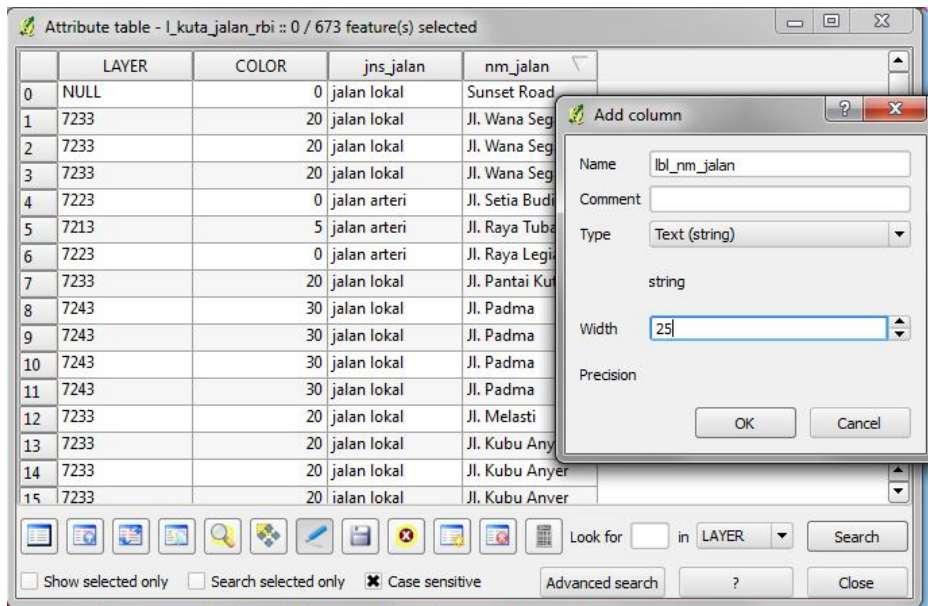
Attribute table - l_kuta_jalan_rbi :: 0 / 673 feature(s) selected

| | LAYER | COLOR | jns_jalan | nm_jalan |
|---|---|---|---|---|
| 0 | NULL | 0 | jalan lokal | Sunset Road |
| 1 | 7233 | 20 | jalan lokal | Jl. Wana Seg |
| 2 | 7233 | 20 | jalan lokal | Jl. Wana Seg |
| 3 | 7233 | 20 | jalan lokal | Jl. Wana Seg |
| 4 | 7223 | 0 | jalan arteri | Jl. Setia Budi |
| 5 | 7213 | 5 | jalan arteri | Jl. Raya Tuba |
| 6 | 7223 | 0 | jalan arteri | Jl. Raya Legi |
| 7 | 7233 | 20 | jalan lokal | Jl. Pantai Ku |
| 8 | 7243 | 30 | jalan lokal | Jl. Padma |
| 9 | 7243 | 30 | jalan lokal | Jl. Padma |
| 10 | 7243 | 30 | jalan lokal | Jl. Padma |
| 11 | 7243 | 30 | jalan lokal | Jl. Padma |
| 12 | 7233 | 20 | jalan lokal | Jl. Melasti |
| 13 | 7233 | 20 | jalan lokal | Jl. Kubu Any |
| 14 | 7233 | 20 | jalan lokal | Jl. Kubu Anyer |
| 15 | 7233 | 20 | jalan lokal | Jl. Kubu Anyer |

Add column

Name lbl_nm_jalan
Comment
Type Text (string)
string
Width 25
Precision
OK Cancel

Look for in LAYER Search

Show selected only Search selected only Case sensitive Advanced search ? Close